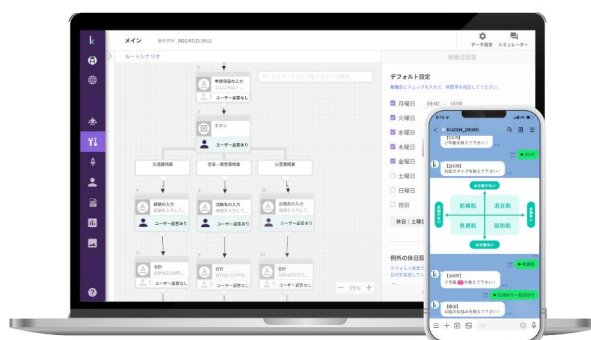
k

メイン 最終更新 2022/07/21 19:12

データ設定 シミュレーター

ルートシナリオ

事前項目の入力

ボタン

ユーザー返答なし

ユーザー返答あり

営業時間設定

デフォルト設定

月曜日 19:00 ~ 19:00

火曜日

水曜日

木曜日

金曜日

土曜日

日曜日

祝日

休日：土曜日

例外の休日設定

KUDEN_DEMO

【質問】

乾燥肌

混合肌

普通肌

脂性肌

ユーザー返答なし

ユーザー返答あり

100%